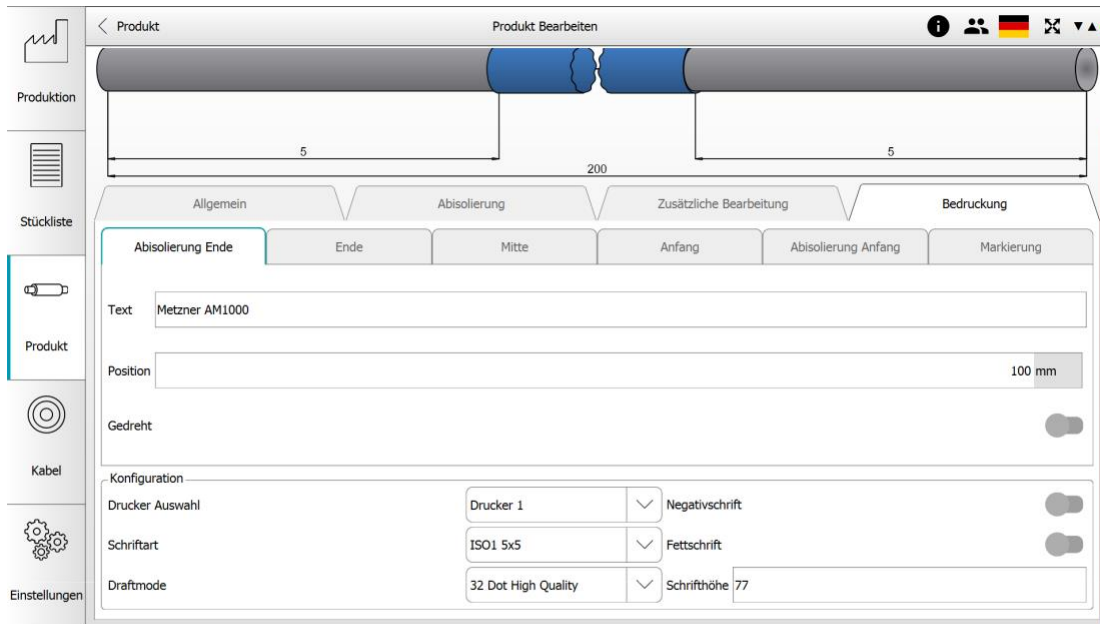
Produktion

Stückliste

Produkt

Kabel

Einstellungen

< Produkt

Produkt Bearbeiten

5

200

5

Allgemein

Abisolierung

Zusätzliche Bearbeitung

Bedruckung

Abisolierung Ende

Ende

Mitte

Anfang

Abisolierung Anfang

Markierung

Text Metzner AM1000

Position 100 mm

Gedreht

Konfiguration

Drucker Auswahl Drucker 1

Negativschrift

Schriftart ISO1 5x5

Fettschrift

Draftmode 32 Dot High Quality

Schrifthöhe 77